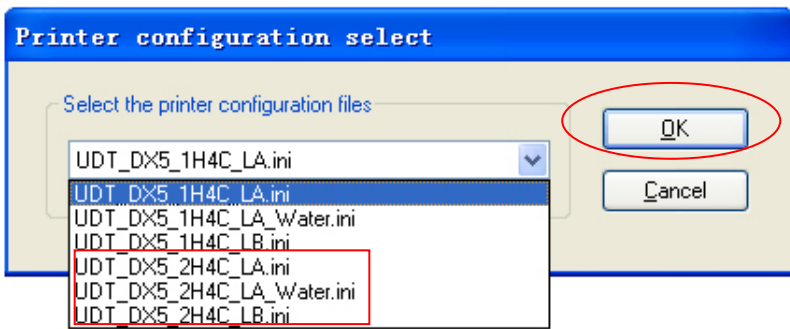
Printer configuration select

Select the printer configuration files

UDT_DX5_1H4C_LA.ini

OK

Cancel

UDT_DX5_1H4C_LA.ini
UDT_DX5_1H4C_LA_Water.ini
UDT_DX5_1H4C_LB.ini
UDT_DX5_2H4C_LA.ini
UDT_DX5_2H4C_LA_Water.ini
UDT_DX5_2H4C_LB.ini